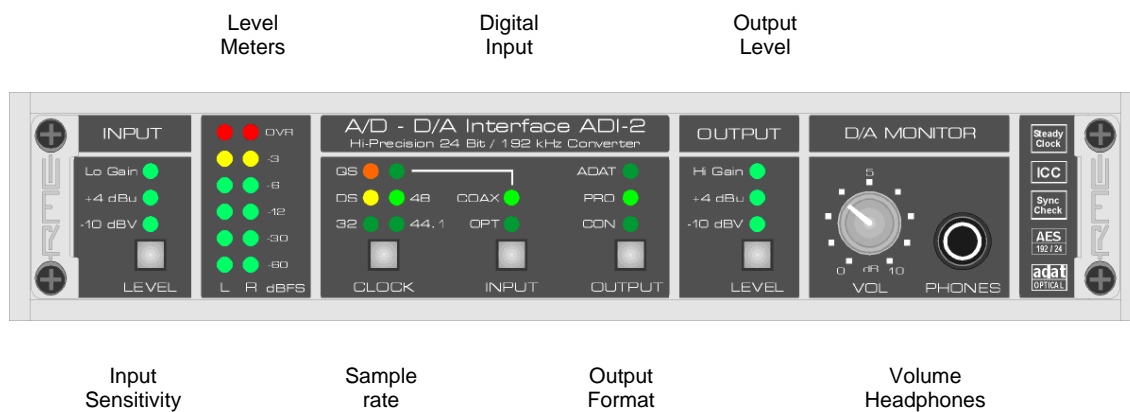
Level Meters

Digital Input

Output Level

RME

INPUT

Lo Gain
+4 dBu
-10 dBV

LEVEL

OVR
-3
-6
-12
-30
-60
L R dBFS

A/D - D/A Interface ADI-2
Hi-Precision 24 Bit / 192 kHz Converter

QS
DS
48
32
44.1
COAX
OPT
ADAT
PRO
CON

CLOCK
INPUT
OUTPUT

OUTPUT

Hi Gain
+4 dBu
-10 dBV

LEVEL

D/A MONITOR

5
0 dB 10
VOL
PHONES

Steady Clock
ICC
Sync Check
AES 192 / 24
adat OPTICAL

Input Sensitivity

Sample rate

Output Format

Volume Headphones